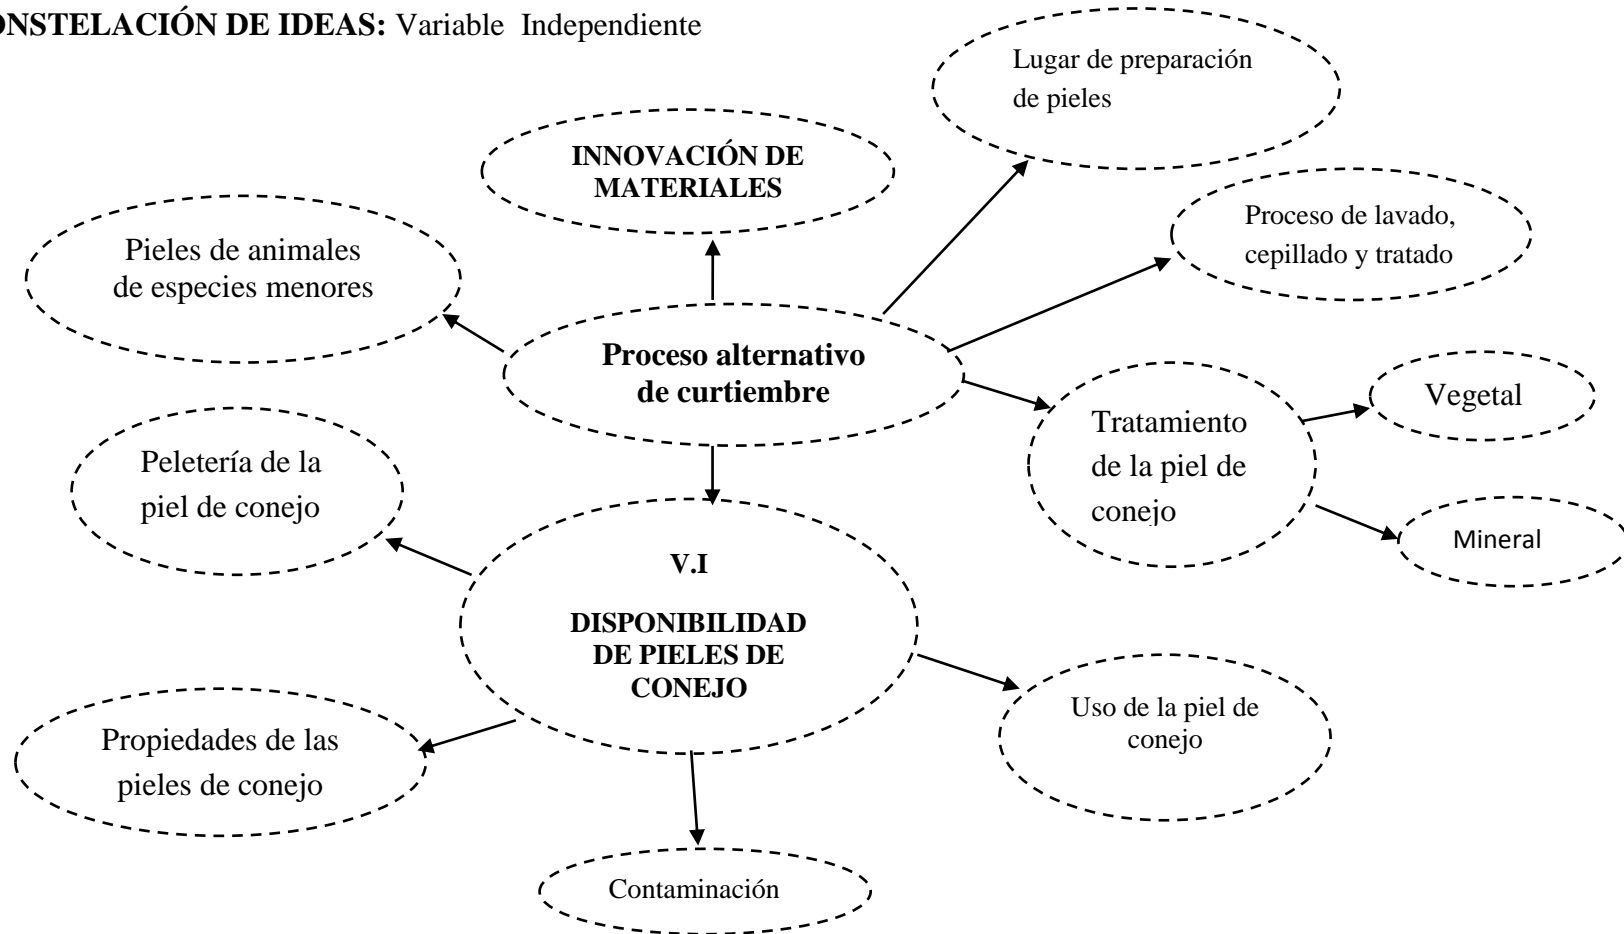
ONSTELACIÓN DE IDEAS: Variable Independiente

Lugar de preparación de pieles

INNOVACIÓN DE MATERIALES

Proceso de lavado, cepillado y tratado

Pieles de animales de especies menores

Proceso alternativo de curtiembre

Vegetal

Tratamiento de la piel de conejo

Peletería de la piel de conejo

Mineral

V.I

DISPONIBILIDAD DE PIELES DE CONEJO

Uso de la piel de conejo

Propiedades de las pieles de conejo

Contaminación